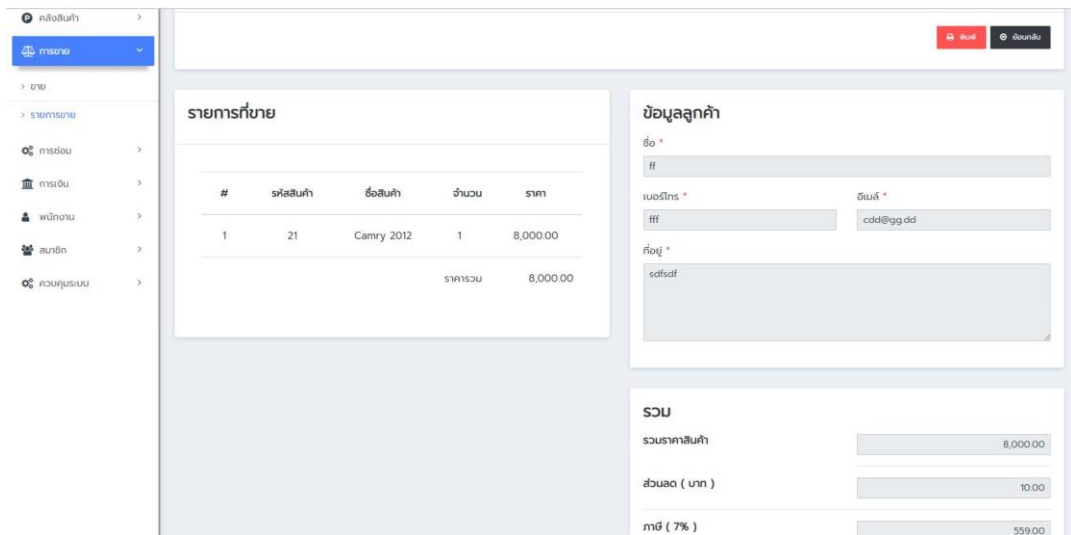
คลังสินค้า
การขาย
> ขาย
> รายการขาย
การซ่อม
การเงิน
พนักงาน
สมาชิก
ควบคุมระบบ

พิมพ์
ย้อนกลับ

รายการที่ขาย

| # | รหัสสินค้า | ชื่อสินค้า | จำนวน | ราคา |
|---|---|---|---|---|
| 1 | 21 | Camry 2012 | 1 | 8,000.00 |
| | | | ราคารวม | 8,000.00 |

ข้อมูลลูกค้า
ชื่อ *
ff
เบอร์โทร *
fff
อีเมล์ *
cdd@gg.dd
ที่อยู่ *
sdfsdf

รวม
รวมราคาสินค้า
8,000.00
ส่วนลด ( บาท )
10.00
ภาษี ( 7% )
559.00